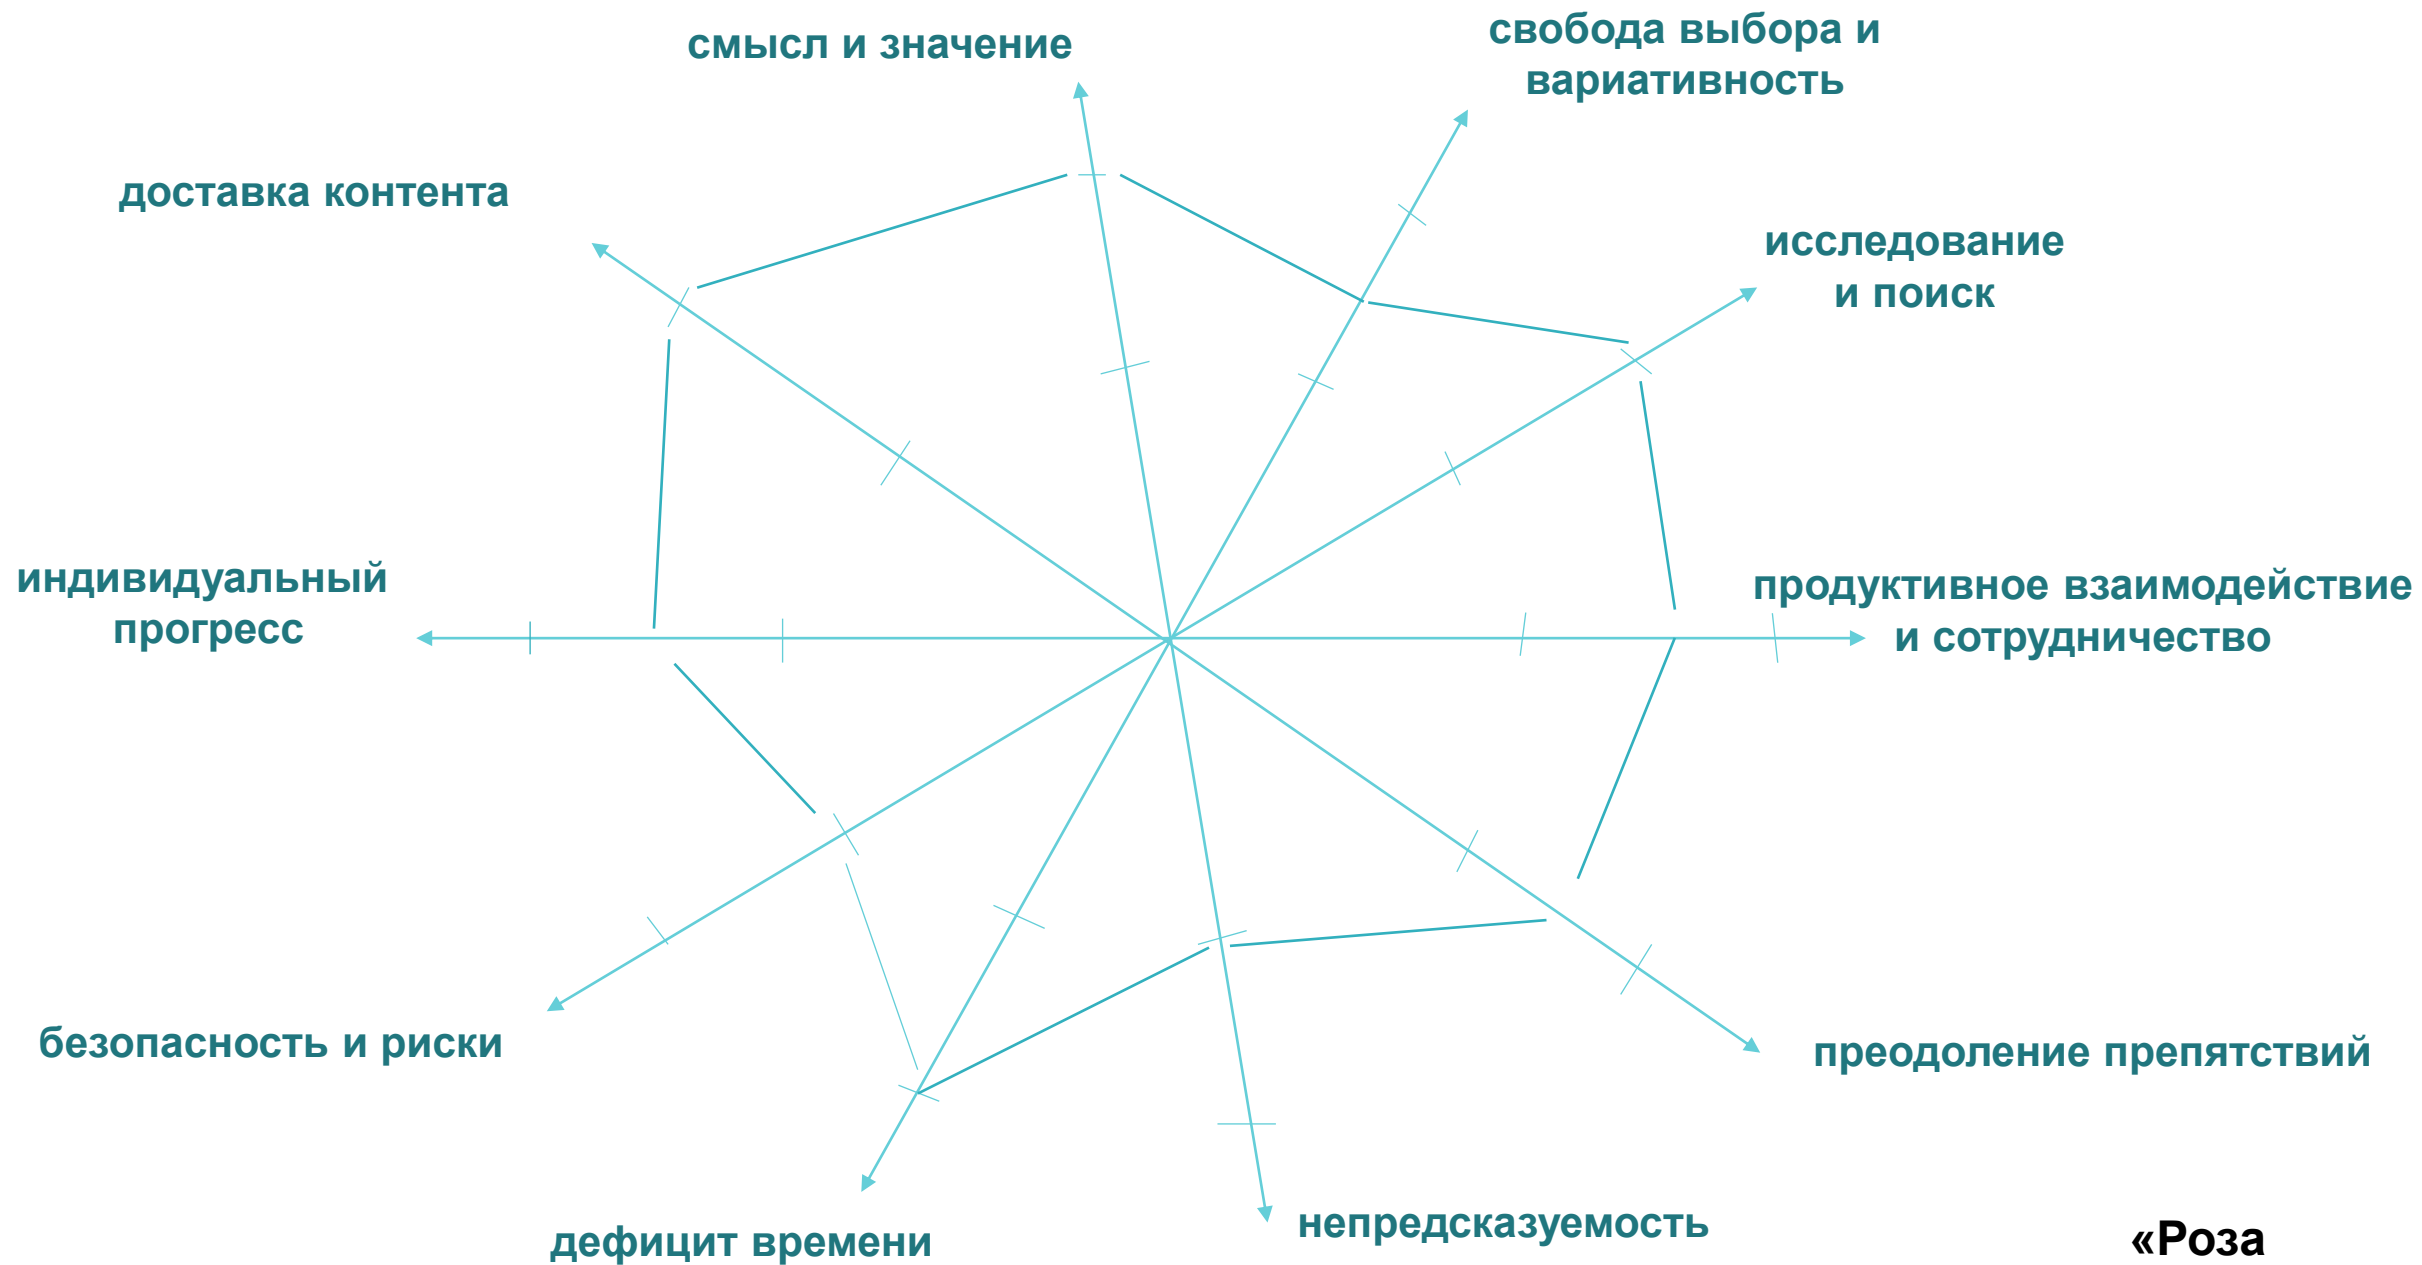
смысл и значение

свобода выбора и вариативность

доставка контента

исследование и поиск

индивидуальный прогресс

продуктивное взаимодействие и сотрудничество

безопасность и риски

преодоление препятствий

дефицит времени

непредсказуемость

«Роза